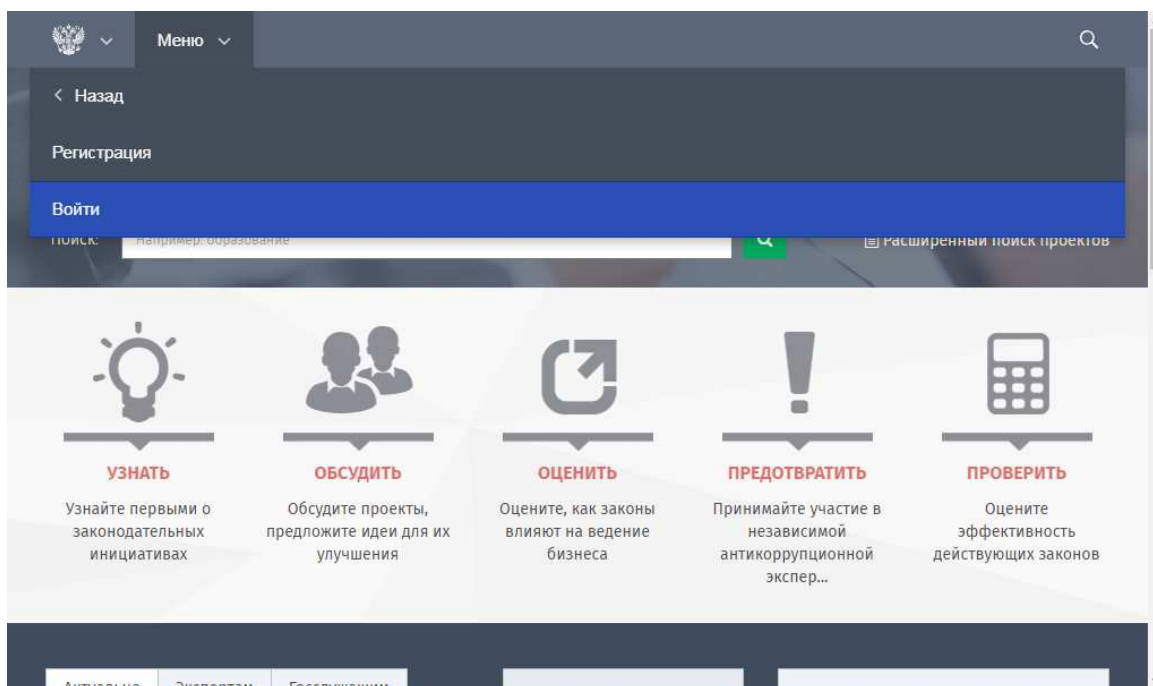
Меню

< Назад

Регистрация

Войти

Поиск: Например: образование

Расширенный поиск проектов

УЗНАТЬ
Узнайте первыми о законодательных инициативах

ОБСУДИТЬ
Обсудите проекты, предложите идеи для их улучшения

ОЦЕНИТЬ
Оцените, как законы влияют на ведение бизнеса

ПРЕДОТВРАТИТЬ
Принимайте участие в независимой антикоррупционной экспер...

ПРОВЕРИТЬ
Оцените эффективность действующих законов

Актуально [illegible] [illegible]